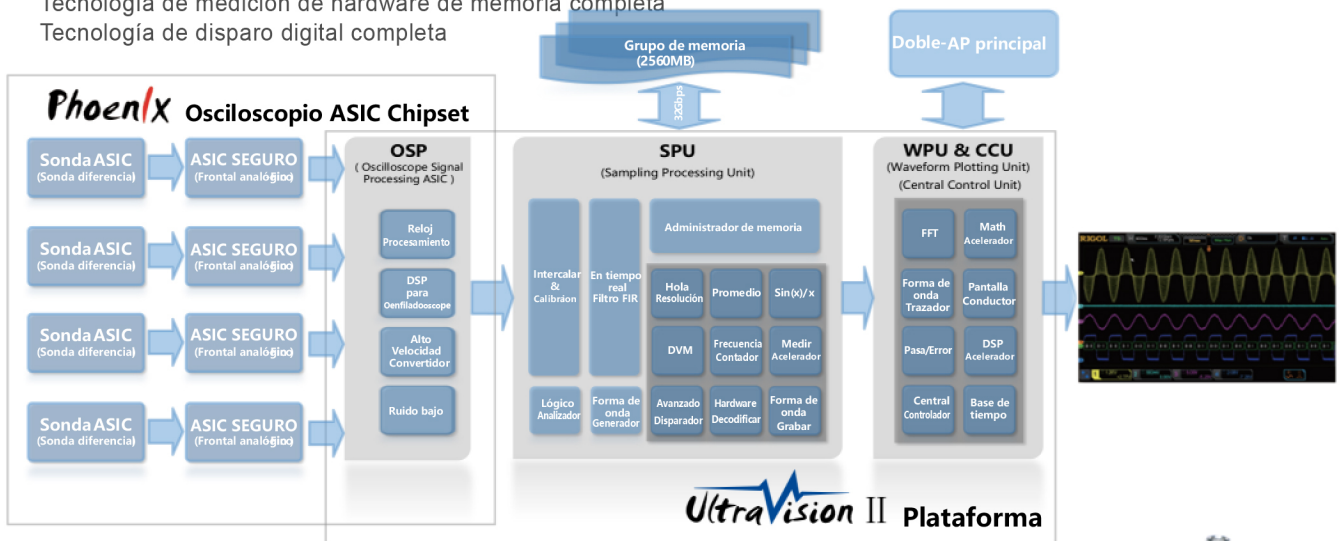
Tecnología de medición de hardware de memoria completa
Tecnología de disparo digital completa

Grupo de memoria
(2560MB)

Doble-AP principal

32Gbps

PhoenIx Osciloscopio ASIC Chipset

Sonda ASIC
(Sonda diferencia)

ASIC SEGURO
(Frontal analógico)

Sonda ASIC
(Sonda diferencia)

ASIC SEGURO
(Frontal analógico)

Sonda ASIC
(Sonda diferencia)

ASIC SEGURO
(Frontal analógico)

Sonda ASIC
(Sonda diferencia)

ASIC SEGURO
(Frontal analógico)

OSP
( Oscilloscope Signal Processing ASIC )

Reloj
Procesamiento

DSP
para
Oenfiladooscope

Alto
Velocidad
Convertidor

Ruido bajo

SPU
(Sampling Processing Unit)

Intercalar
&
Calibrón

En tiempo real
Filtro FIR

Administrador de memoria

Hola
Resolución

Promedio

Sin(x)/x

DVM

Frecuencia
Contador

Medir
Acelerador

Lógico
Analizador

Forma de onda
Generador

Avanzado
Disparador

Hardware
Decodificar

Forma de onda
Grabar

WPU & CCU
(Waveform Plotting Unit)
(Central Control Unit)

FFT

Math
Acelerador

Forma de onda
Trazador

Pantalla
Conductor

Pasa/Error

DSP
Acelerador

Central
Controlador

Base de
tiempo

RIGOL

UltraVision II Plataforma